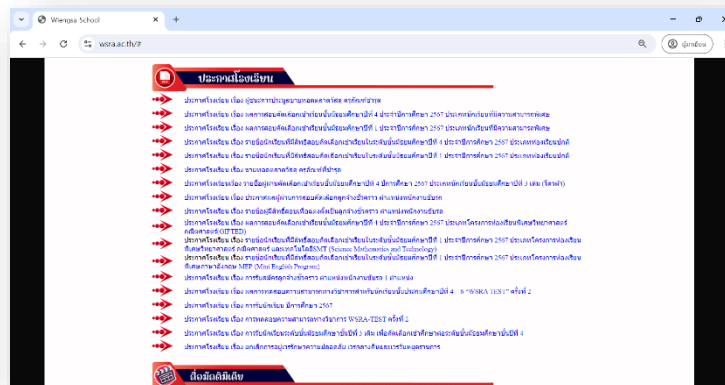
Wiengsa School

wsra.ac.th/#

ผู้เยี่ยมชม

ประกาศโรงเรียน

ประกาศโรงเรียน เรื่อง ผู้ชนะการประมูลขายทอดตลาดพัสดุ ครุภัณฑ์ชำรุด

ประกาศโรงเรียน เรื่อง ผลการสอบคัดเลือกเข้าเรียนชั้นมัธยมศึกษาปีที่ 4 ประจำปีการศึกษา 2567 ประเภทนักเรียนที่มีความสามารถพิเศษ

ประกาศโรงเรียน เรื่อง ผลการสอบคัดเลือกเข้าเรียนชั้นมัธยมศึกษาปีที่ 1 ประจำปีการศึกษา 2567 ประเภทนักเรียนที่มีความสามารถพิเศษ

ประกาศโรงเรียน เรื่อง รายชื่อนักเรียนที่มีสิทธิ์สอบคัดเลือกเข้าเรียนในระดับชั้นมัธยมศึกษาปีที่ 4 ประจำปีการศึกษา 2567 ประเภทห้องเรียนปกติ

ประกาศโรงเรียน เรื่อง รายชื่อนักเรียนที่มีสิทธิ์สอบคัดเลือกเข้าเรียนในระดับชั้นมัธยมศึกษาปีที่ 1 ประจำปีการศึกษา 2567 ประเภทห้องเรียนปกติ

ประกาศโรงเรียน เรื่อง ขายทอดตลาดพัสดุ ครุภัณฑ์ชำรุด

ประกาศโรงเรียน เรื่อง รายชื่อผู้ผ่านการคัดเลือกเข้าเรียนชั้นมัธยมศึกษาปีที่ 4 ปีการศึกษา 2567 ประเภทนักเรียนชั้นมัธยมศึกษาปีที่ 3 เดิม (โควตา)

ประกาศโรงเรียน เรื่อง ประกาศผลผู้ผ่านการสอบคัดเลือกลูกจ้างชั่วคราว ตำแหน่งพนักงานขับรถ

ประกาศโรงเรียน เรื่อง รายชื่อผู้มีสิทธิ์สอบคัดเลือกเพื่อบรรจุลูกจ้างชั่วคราว ตำแหน่งพนักงานขับรถ

ประกาศโรงเรียน เรื่อง ผลการสอบคัดเลือกเข้าเรียนชั้นมัธยมศึกษาปีที่ 1 ปีการศึกษา 2567 ประเภทโครงการห้องเรียนพิเศษวิทยาศาสตร์ คณิตศาสตร์(GIFTED)

ประกาศโรงเรียน เรื่อง รายชื่อนักเรียนที่มีสิทธิ์สอบคัดเลือกเข้าเรียนในระดับชั้นมัธยมศึกษาปีที่ 1 ประจำปีการศึกษา 2567 ประเภทโครงการห้องเรียนพิเศษวิทยาศาสตร์ คณิตศาสตร์ และเทคโนโลยีSMT (Science Mathematics and Technology)

ประกาศโรงเรียน เรื่อง รายชื่อนักเรียนที่มีสิทธิ์สอบคัดเลือกเข้าเรียนในระดับชั้นมัธยมศึกษาปีที่ 1 ประจำปีการศึกษา 2567 ประเภทโครงการห้องเรียนพิเศษภาษาอังกฤษ MEP (Mini English Program)

ประกาศโรงเรียน เรื่อง การรับสมัครลูกจ้างชั่วคราว ตำแหน่งพนักงานขับรถ 1 ตำแหน่ง

ประกาศโรงเรียน เรื่อง ผลการทดสอบความสามารถทางวิชาการสำหรับนักเรียนชั้นประถมศึกษาปีที่ 4 - 6 "WSRA TEST" ครั้งที่ 2

ประกาศโรงเรียน เรื่อง การรับนักเรียน ปีการศึกษา 2567

ประกาศโรงเรียน เรื่อง การทดสอบความสามารถทางวิชาการ WSRA-TEST ครั้งที่ 2

ประกาศโรงเรียน เรื่อง การรับนักเรียนชั้นมัธยมศึกษาปีที่ 3 เดิม เพื่อคัดเลือกเข้าศึกษาต่อระดับชั้นมัธยมศึกษาปีที่ 4

ประกาศโรงเรียน เรื่อง ยกเลิกการอยู่เวรรักษาความปลอดภัย เวรกลางคืนและเวรวันหยุดราชการ

สื่อมัลติมีเดีย